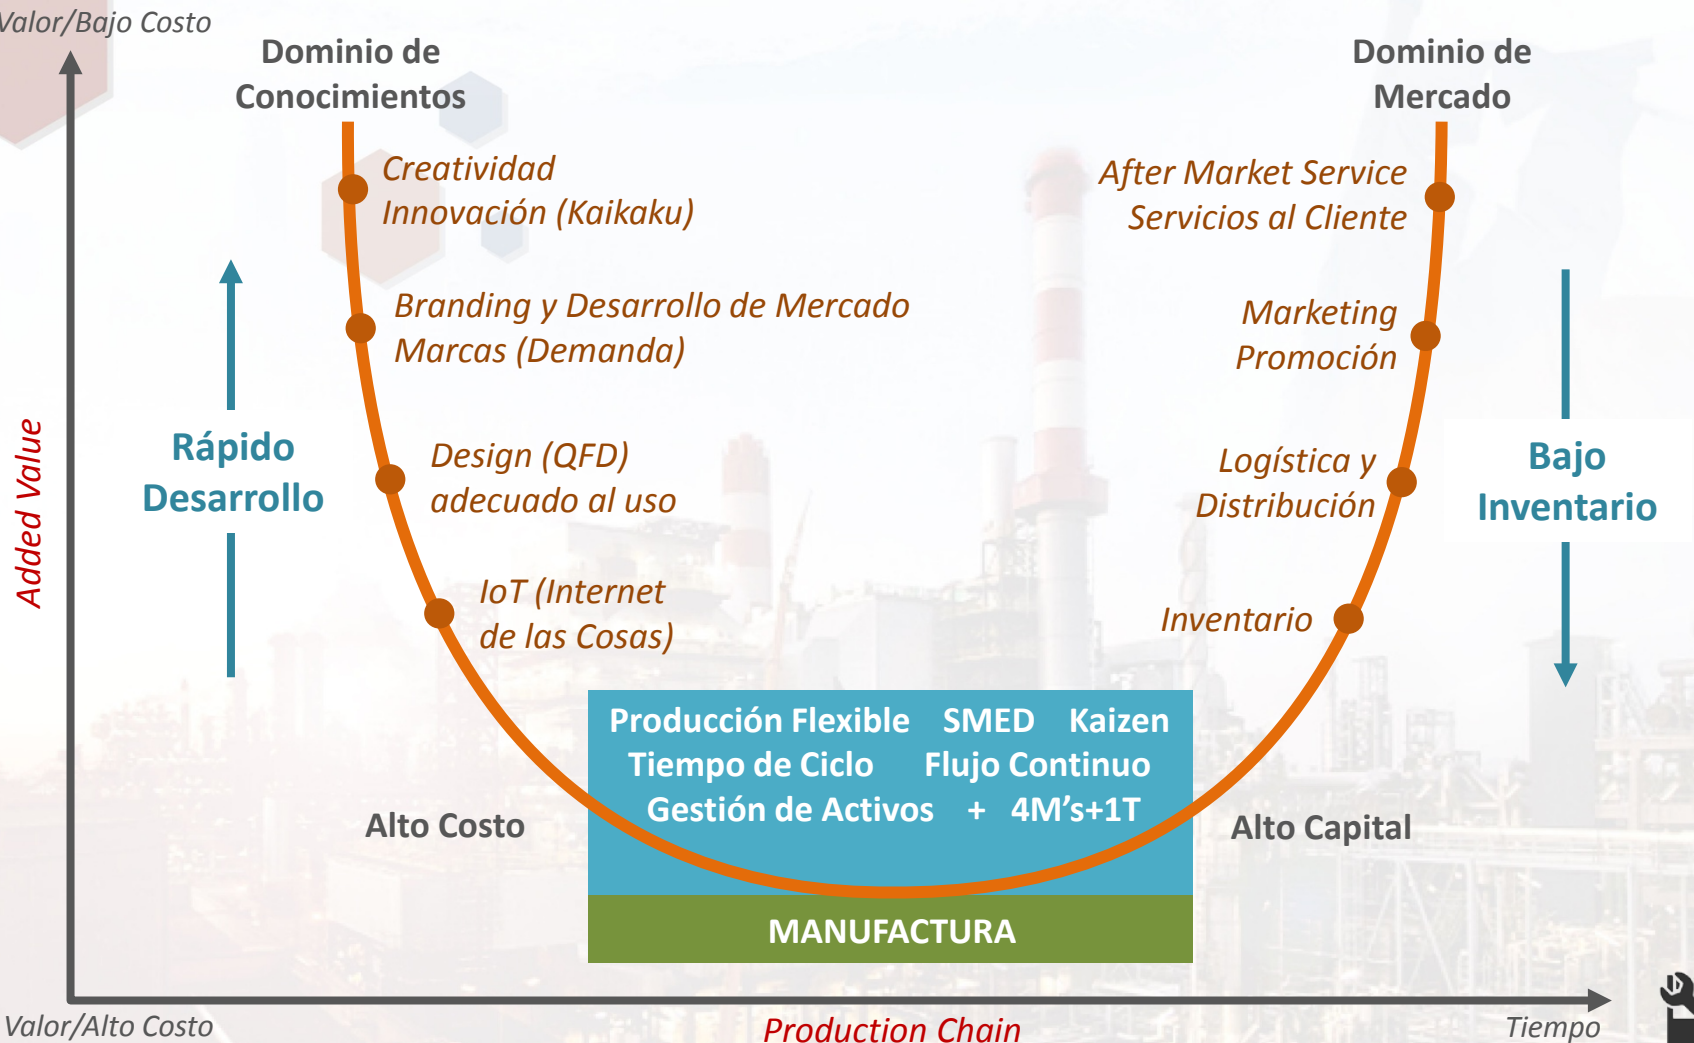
Valor/Bajo Costo

Dominio de Conocimientos

Dominio de Mercado

Creatividad
Innovación (Kaikaku)

After Market Service
Servicios al Cliente

Branding y Desarrollo de Mercado
Marcas (Demanda)

Marketing
Promoción

Rápido Desarrollo

Design (QFD)
adecuado al uso

Logística y Distribución

Bajo Inventario

Added Value

IoT (Internet de las Cosas)

Inventario

Producción Flexible SMED Kaizen
Tiempo de Ciclo Flujo Continuo
Gestión de Activos + 4M's+1T

Alto Costo

Alto Capital

MANUFACTURA

Valor/Alto Costo

Production Chain

Tiempo